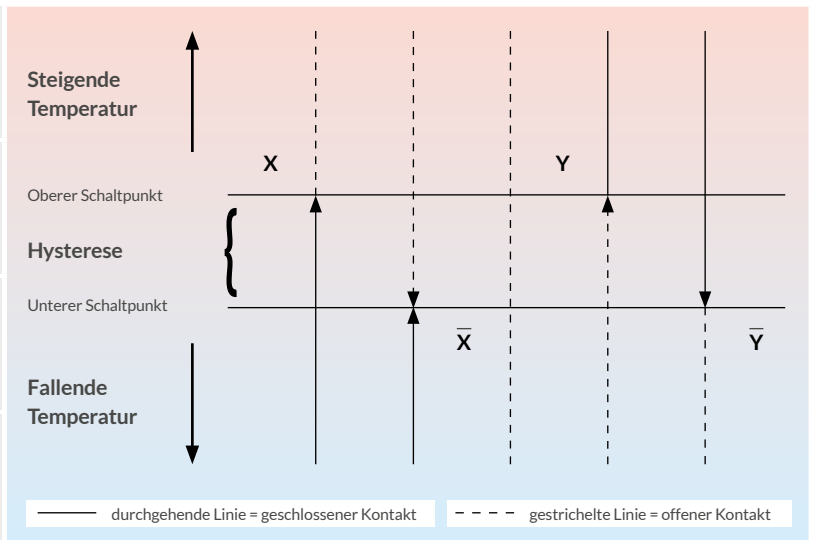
Steigende Temperatur

X

Y

Oberer Schaltpunkt

Hysterese

Unterer Schaltpunkt

$\overline{X}$

$\overline{Y}$

Fallende Temperatur

durchgehende Linie = geschlossener Kontakt

gestrichelte Linie = offener Kontakt